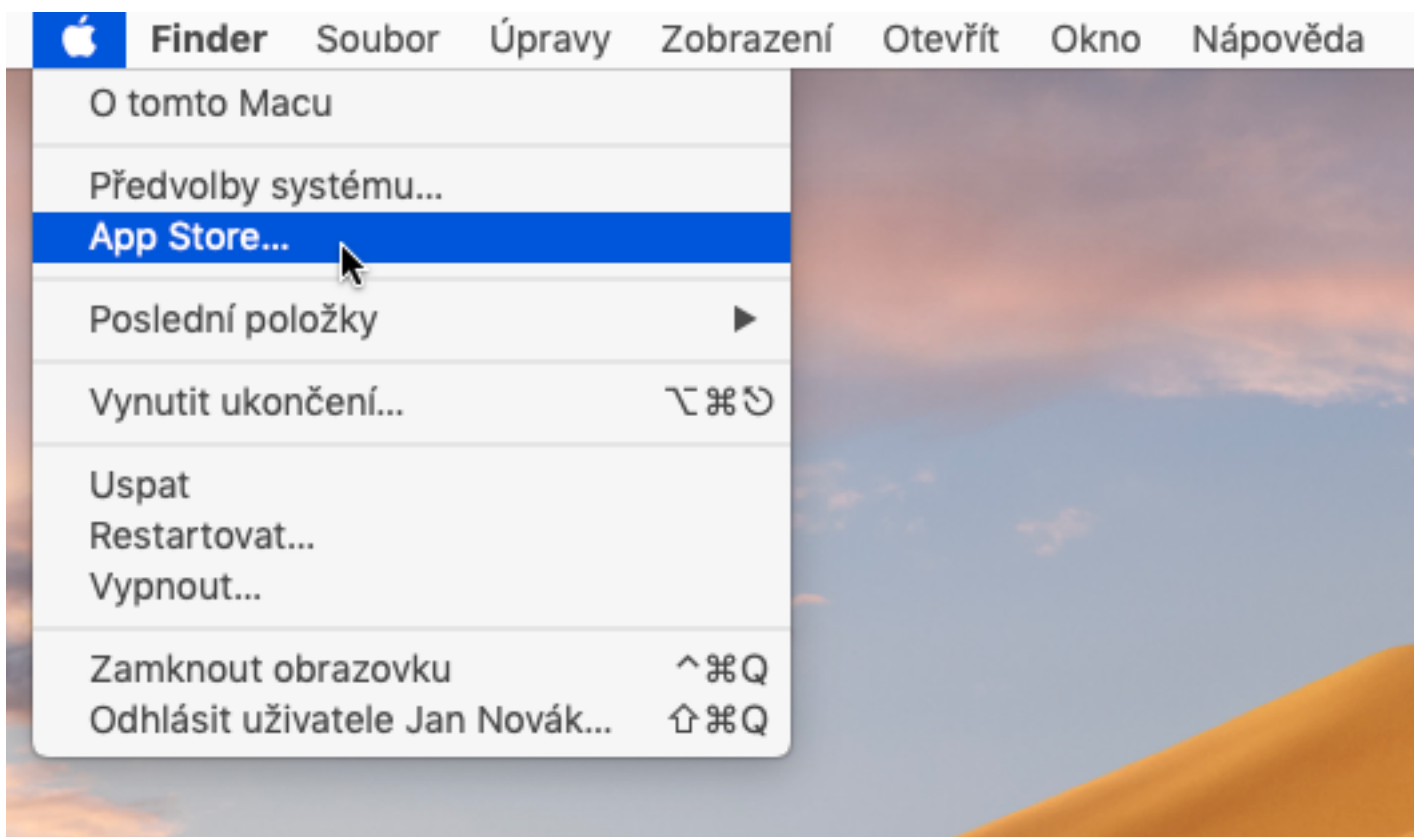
Finder Soubor Úpravy Zobrazení Otevřít Okno Nápověda

O tomto Macu

Předvolby systému…
App Store…

Poslední položky ▶

Vynutit ukončení… ⌥⌘⎋

Uspat
Restartovat…
Vypnout…

Zamknout obrazovku ^⌘Q
Odhlásit uživatele Jan Novák… ⇧⌘Q